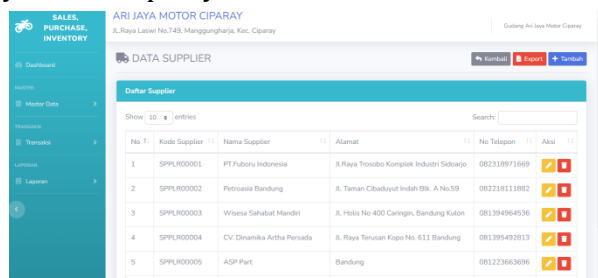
SALES, PURCHASE, INVENTORY

Dashboard

MASTER

Master Data

TRANSAKSI

Transaksi

LAPORAN

Laporan

ARI JAYA MOTOR CIPARAY

JL.Raya Laswi No.749, Manggungharja, Kec. Ciparay

Gudang Ari Jaya Motor Ciparay

DATA SUPPLIER

Kembali Export + Tambah

Daftar Supplier

Show 10 entries

Search:

| No | Kode Supplier | Nama Supplier | Alamat | No Telepon | Aksi |
|---|---|---|---|---|---|
| 1 | SPPLR00001 | PT.Fuboru Indonesia | Jl.Raya Trosobo Komplek Industri Sidoarjo | 082318971669 | |
| 2 | SPPLR00002 | Petroasia Bandung | Jl. Taman Cibaduyut Indah Blk. A No.59 | 082218111882 | |
| 3 | SPPLR00003 | Wisesa Sahabat Mandiri | Jl. Holis No 400 Caringin, Bandung Kulon | 081394964536 | |
| 4 | SPPLR00004 | CV. Dinamika Artha Persada | Jl. Raya Terusan Kopo No. 611 Bandung | 081395492813 | |
| 5 | SPPLR00005 | ASP Part | Bandung | 081223663696 | |